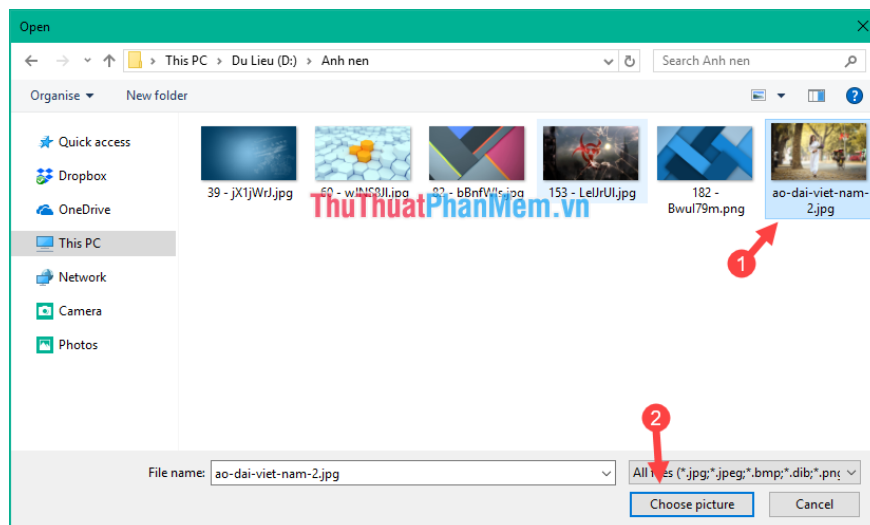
Open

This PC › Du Lieu (D:) › Anh nen

Search Anh nen

Organise ▾ New folder

Quick access
Dropbox
OneDrive
This PC
Network
Camera
Photos

39 - jX1jWrJ.jpg
60 - wINS8Jl.jpg
82 - bBnfWls.jpg
153 - LeIJrUl.jpg
182 - Bwul79m.png
ao-dai-viet-nam-2.jpg

ThuThuatPhanMem.vn

1

2

File name: ao-dai-viet-nam-2.jpg

All files (*.jpg;*.jpeg;*.bmp;*.dib;*.png

Choose picture

Cancel